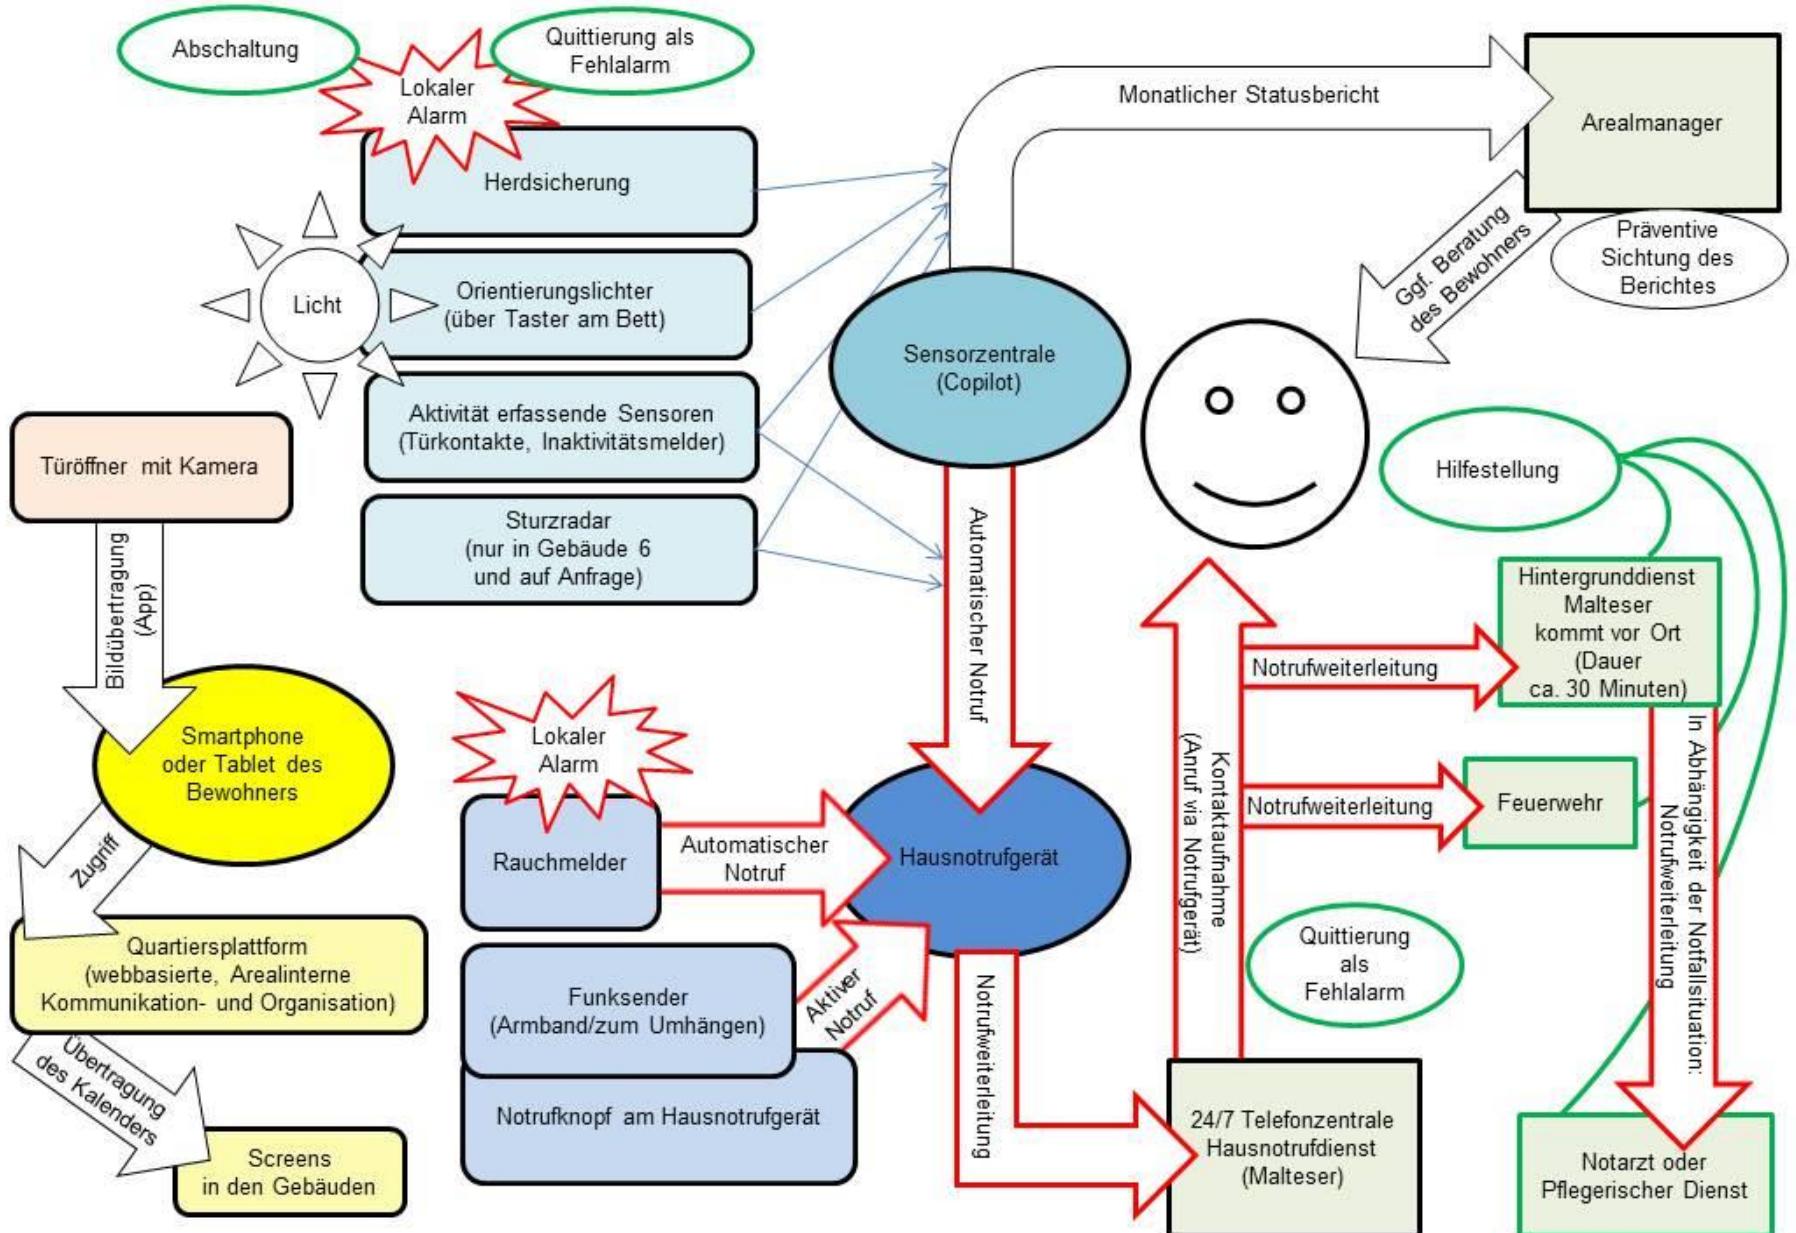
Abschaltung

Lokaler Alarm

Quittierung als Fehlalarm

Monatlicher Statusbericht

Arealmanager

Herdsicherung

Licht

Orientierungslichter (über Taster am Bett)

Ggf. Beratung des Bewohners

Präventive Sichtung des Berichtes

Sensorzentrale (Copilot)

Aktivität erfassende Sensoren (Türkontakte, Inaktivitätsmelder)

Türöffner mit Kamera

Hilfestellung

Sturzradar (nur in Gebäude 6 und auf Anfrage)

Automatischer Notruf

Bildübertragung (App)

Hintergrunddienst Malteser kommt vor Ort (Dauer ca. 30 Minuten)

Notrufweiterleitung

Smartphone oder Tablet des Bewohners

Lokaler Alarm

Kontaktaufnahme (Anruf via Notrufgerät)

In Abhängigkeit der Notfallsituation: Notrufweiterleitung

Rauchmelder

Automatischer Notruf

Hausnotrufgerät

Notrufweiterleitung

Feuerwehr

Zugriff

Quartiersplattform (webbasierte, Arealinterne Kommunikation- und Organisation)

Quittierung als Fehlalarm

Funksender (Armband/zum Umhängen)

Aktiver Notruf

Notrufweiterleitung

Übertragung des Kalenders

Notrufknopf am Hausnotrufgerät

24/7 Telefonzentrale Hausnotrufdienst (Malteser)

Screens in den Gebäuden

Notarzt oder Pflegerischer Dienst